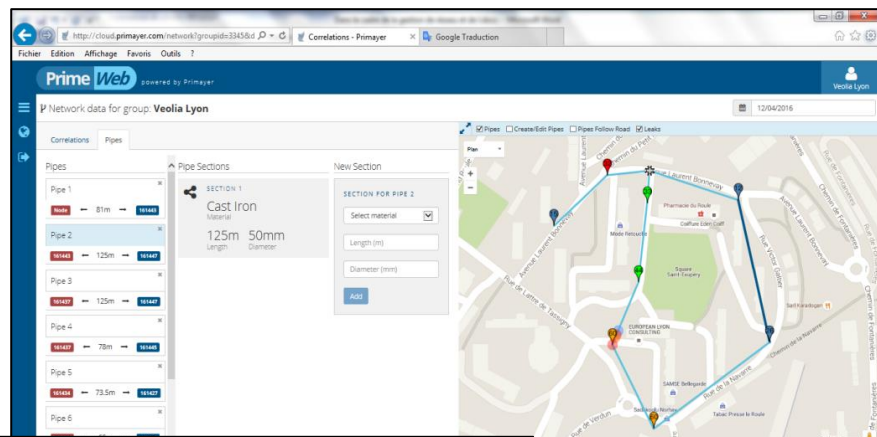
http://cloud.primayer.com/network?groupid=3345&d
Correlations - Primayer
Google Traduction
Fichier Edition Affichage Favoris Outils ?
Prime Web powered by Primayer
Veolia Lyon
Network data for group: Veolia Lyon
12/04/2016
Correlations Pipes
Pipes Create/Edit Pipes Pipes Follow Road Leaks
Pipes
Pipe 1
Node ← 81m → 161443
Pipe 2
161443 ← 125m → 161447
Pipe 3
161437 ← 125m → 161447
Pipe 4
161437 ← 78m → 161445
Pipe 5
161434 ← 73.5m → 161427
Pipe 6
Pipe Sections
SECTION 1
Cast Iron
Material
125m Length
50mm Diameter
New Section
SECTION FOR PIPE 2
Select material
Length (m)
Diameter (mm)
Add
Plan
Avenue Laurent Bonnevay
Chemin du Puy
Pharmacie du Roule
Coiffure Lion Coiff
Mode Nécessité
Square Saint Exupéry
Rue de Lattre de Tassigny
Rue Victor Collaert
Chemin de la Navarre
EUROPEAN LYON CONSULTING
SAMSE Bellegarde
Tabac Presse le Roule
Rue de Verdun
Rue de la Navarre
Chemin de Fontanières
Salt Kerabajian